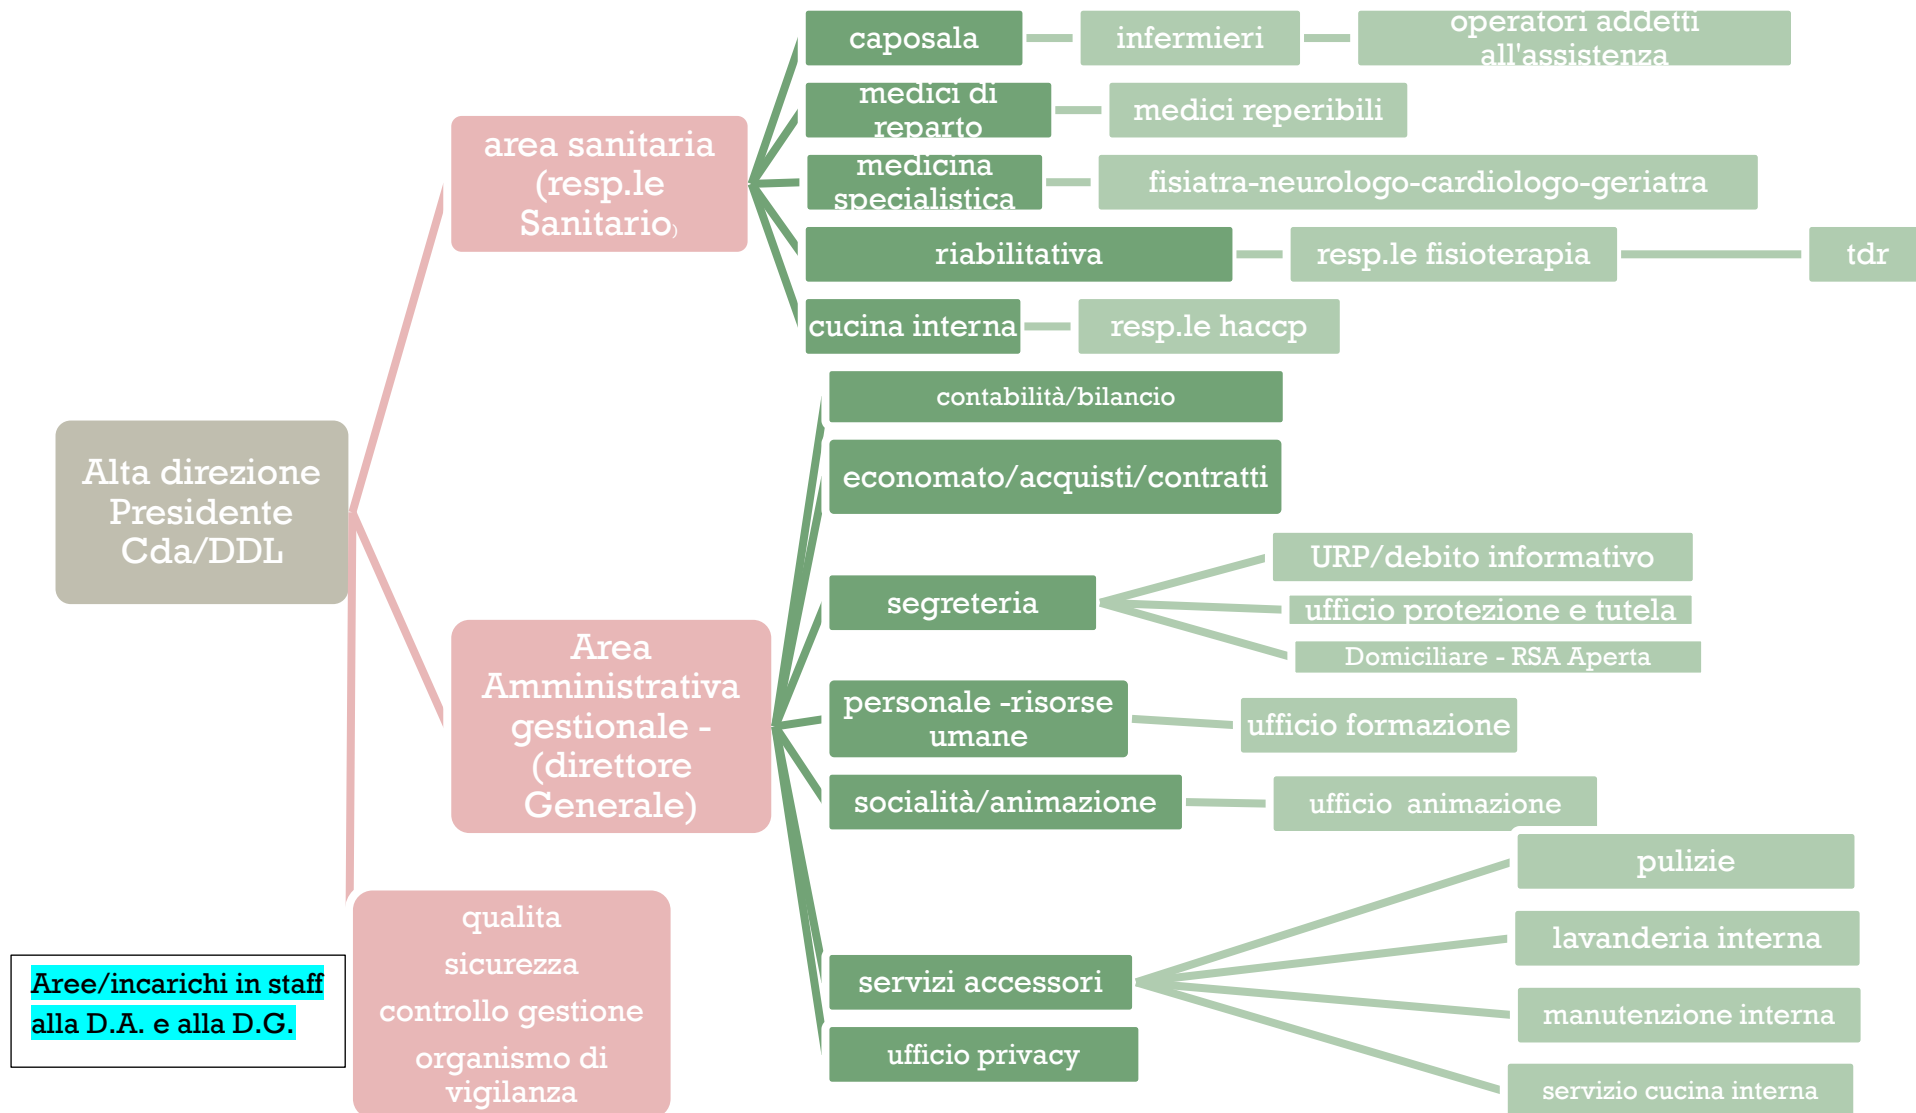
Alta direzione Presidente Cda/DDL

area sanitaria (resp.le Sanitario)

caposala

infermieri

operatori addetti all'assistenza

medici di reparto

medici reperibili

medicina specialistica

fisiatra-neurologo-cardiologo-geriatra

riabilitativa

resp.le fisioterapia

tdr

cucina interna

resp.le haccp

Area Amministrativa gestionale - (direttore Generale)

contabilità/bilancio

economato/acquisti/contratti

segreteria

URP/debito informativo

ufficio protezione e tutela

Domiciliare - RSA Aperta

personale -risorse umane

ufficio formazione

socialità/animazione

ufficio animazione

servizi accessori

pulizie

lavanderia interna

manutenzione interna

servizio cucina interna

ufficio privacy

qualita

sicurezza

controllo gestione

organismo di vigilanza

Aree/incarichi in staff alla D.A. e alla D.G.